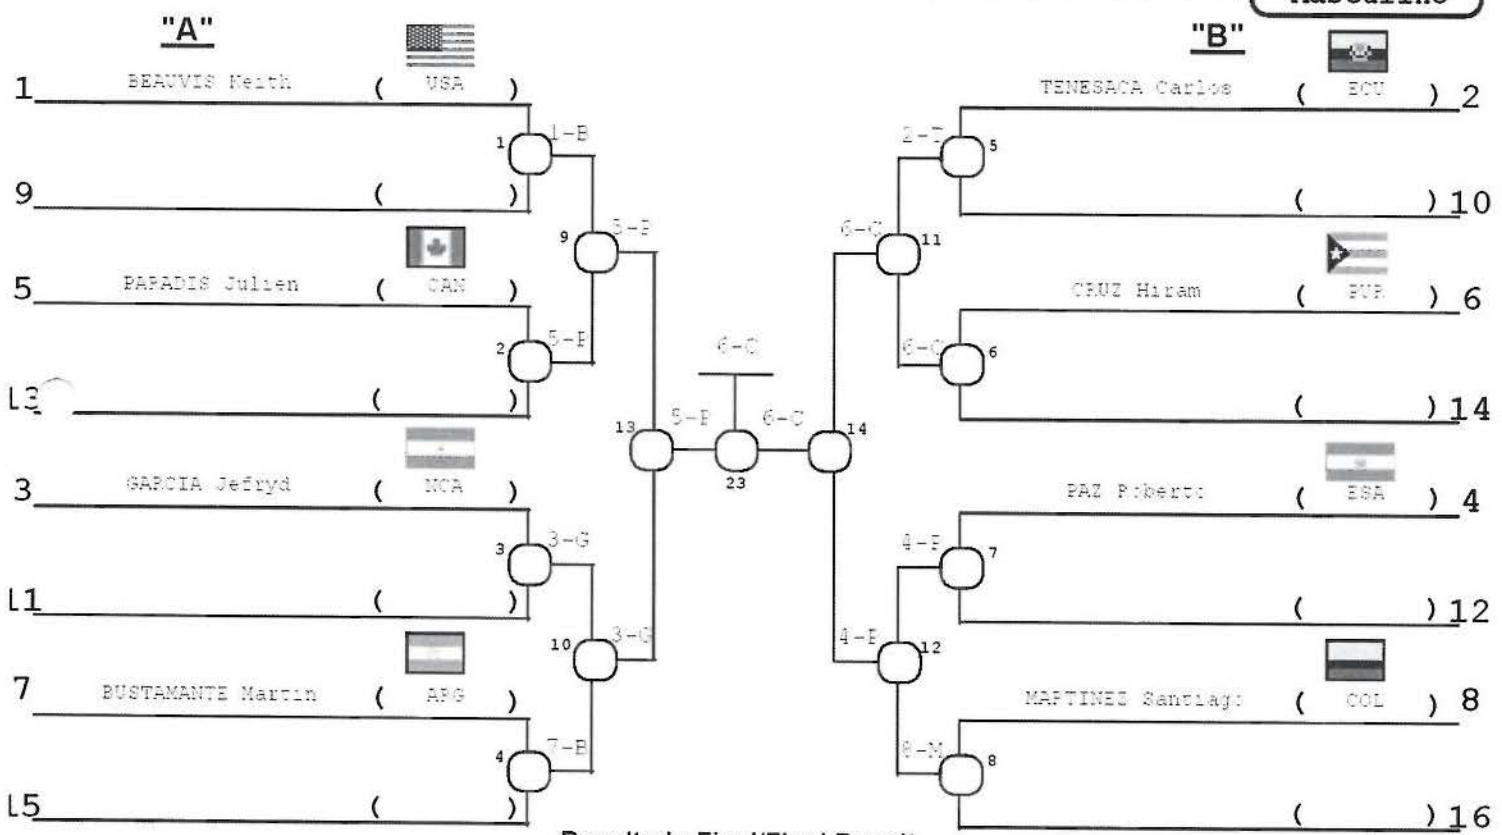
"A"

1 BEAUVIS Keith ( USA )

9 ( )

5 PARADIS Julien ( CAN )

L3 ( )

3 GARCIA Jefryd ( NCA )

L1 ( )

7 BUSTAMANTE Martin ( ARG )

L5 ( )

1 1-B
2 5-P
3 3-G
4 7-B
9 5-P
10 3-G
13 5-P
6-C
23
6-C
14

"B"

Masculino

TENESACA Carlos ( ECU ) 2

( ) 10

CRUZ Hiram ( PUR ) 6

( ) 14

PAZ Roberto ( ESA ) 4

( ) 12

MARTINEZ Santiago ( COL ) 8

( ) 16

2-T 5
6-C 11
6-C 6
4-P 7
4-P 12
8-M 8

Resultado Final/Final Result